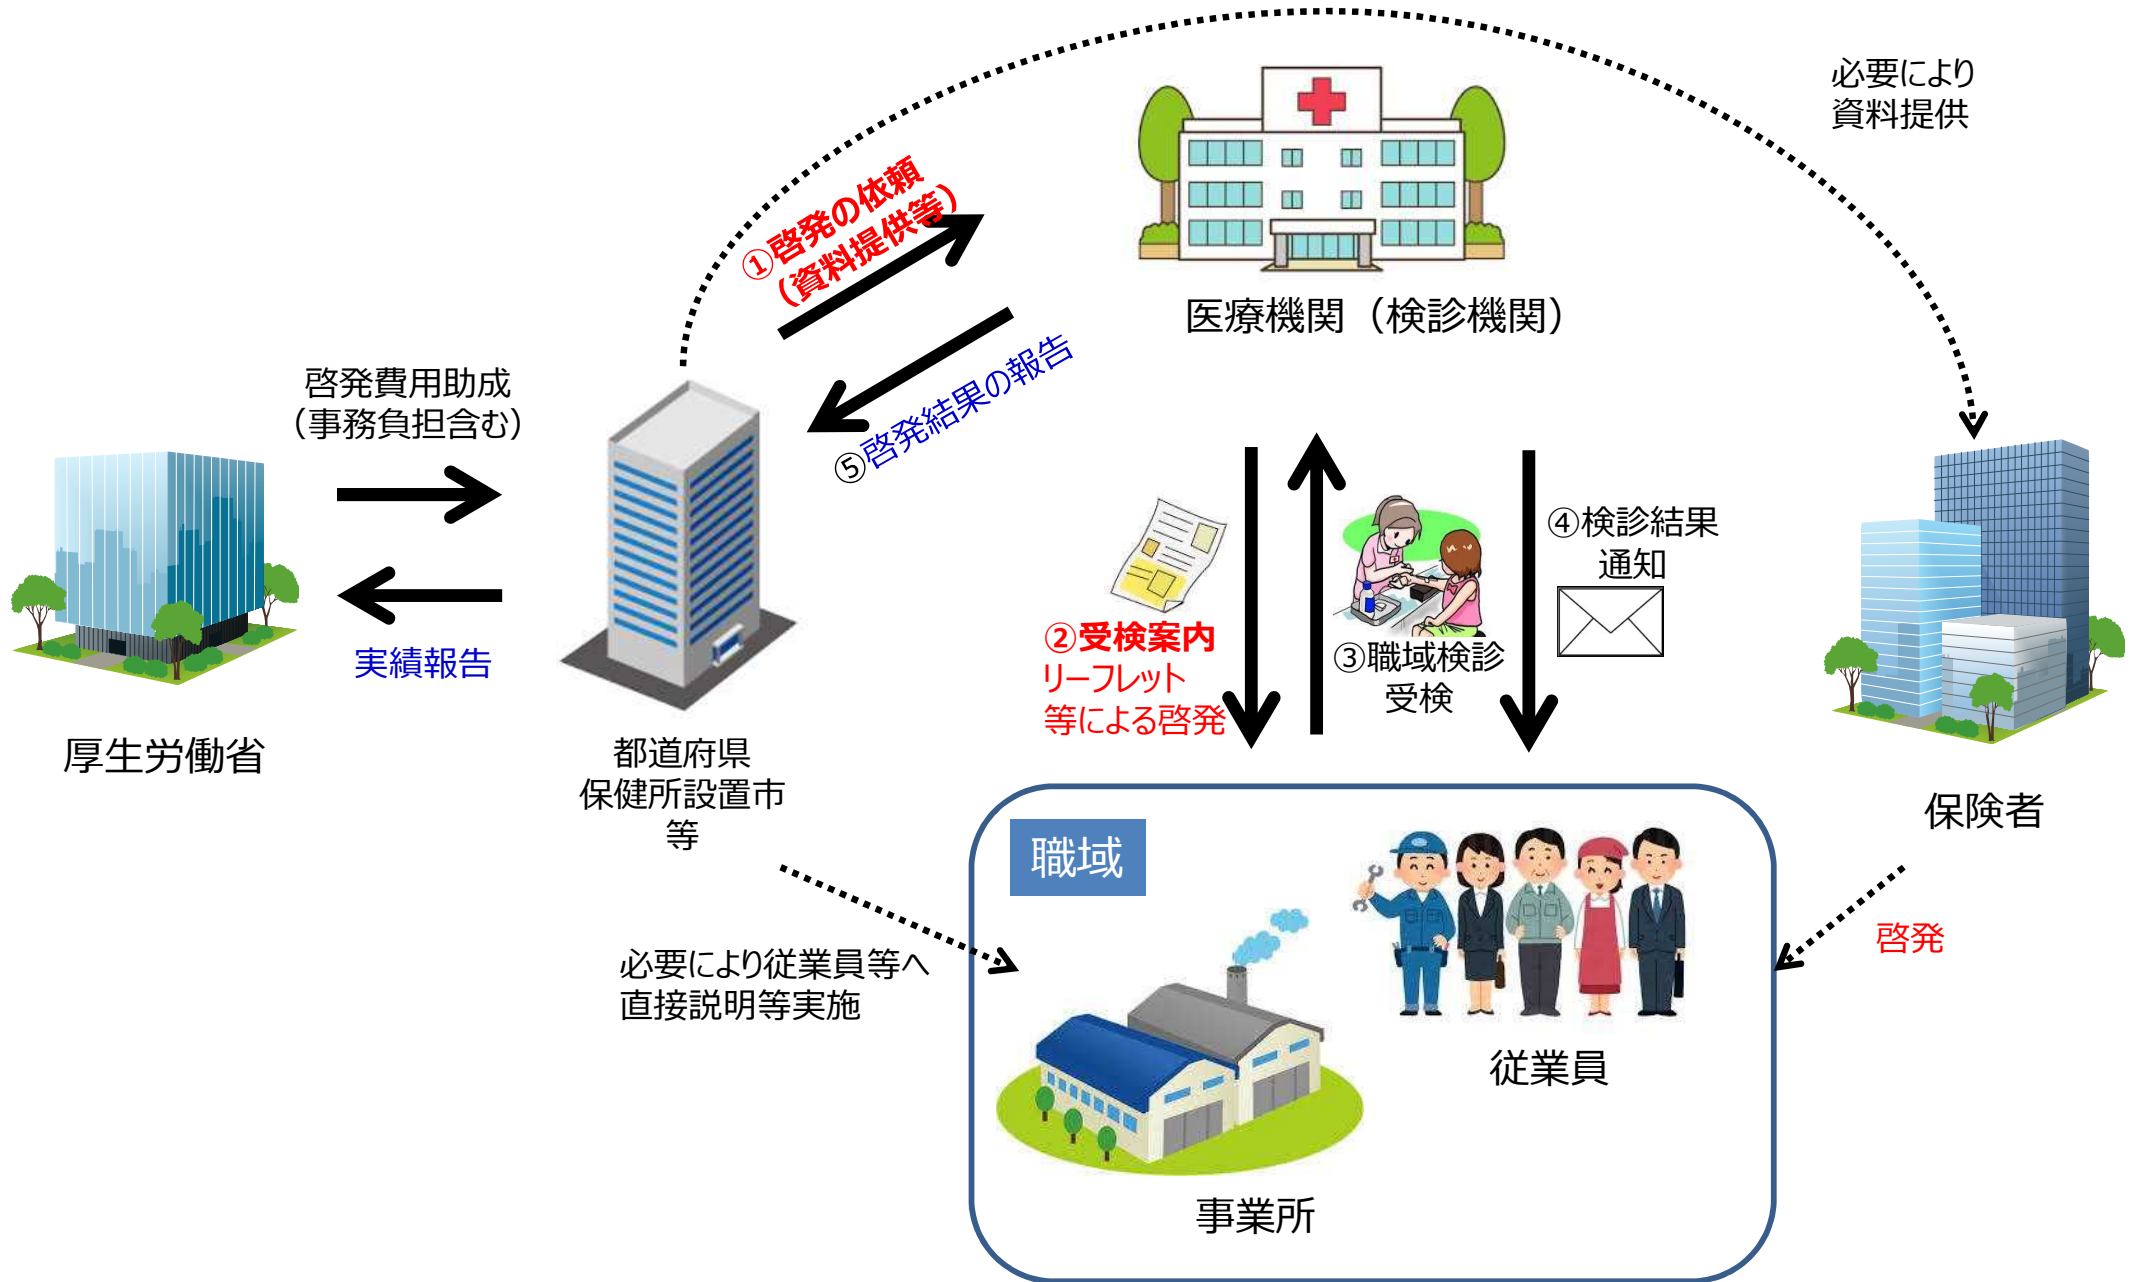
必要により
資料提供

①啓発の依頼
（資料提供等）

医療機関（検診機関）

啓発費用助成
（事務負担含む）

⑤啓発結果の報告

実績報告

厚生労働省

都道府県
保健所設置市
等

②受検案内
リーフレット
等による啓発

③職域検診
受検

④検診結果
通知

保険者

職域

啓発

必要により従業員等へ
直接説明等実施

従業員

事業所